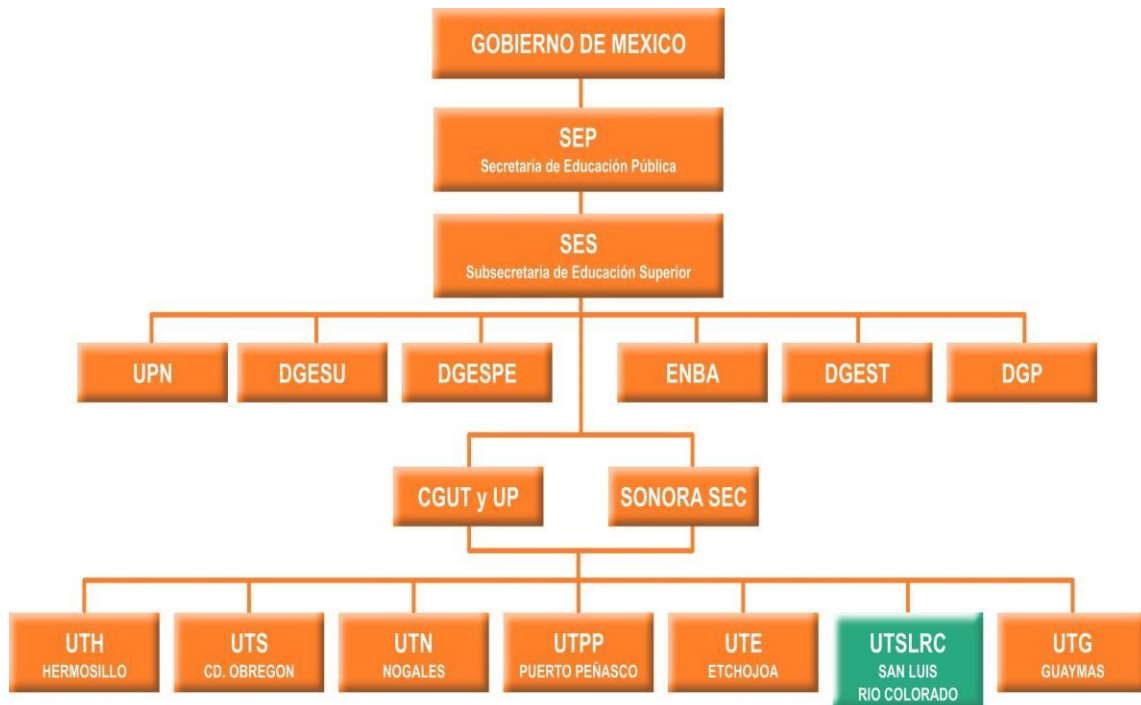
GOBIERNO DE MEXICO

SEP
Secretaria de Educación Pública

SES
Subsecretaria de Educación Superior

UPN

DGESU

DGESPE

ENBA

DGEST

DGP

CGUT y UP

SONORA SEC

UTH
HERMOSILLO

UTS
CD. OBREGON

UTN
NOGALES

UTPP
PUERTO PEÑASCO

UTE
ETCHOJOA

UTSLRC
SAN LUIS
RIO COLORADO

UTG
GUAYMAS